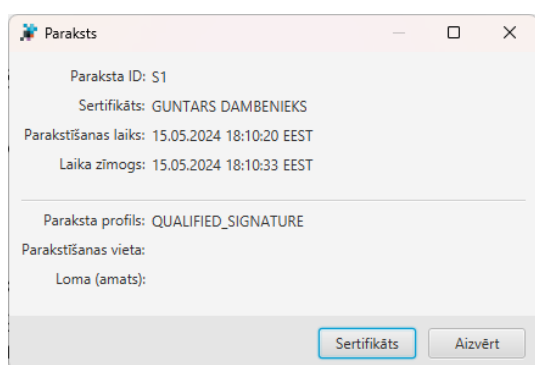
Paraksts

Paraksta ID: S1
Sertifikāts: GUNTARS DAMBENIEKS
Parakstīšanas laiks: 15.05.2024 18:10:20 EEST
Laika zīmogs: 15.05.2024 18:10:33 EEST

Paraksta profils: QUALIFIED_SIGNATURE
Parakstīšanas vieta:
Loma (amats):

Sertifikāts
Aizvērt